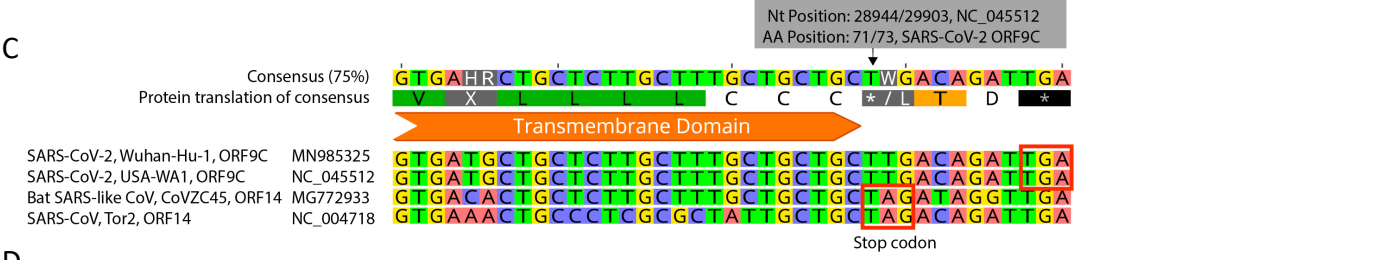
C

Nt Position: 28944/29903, NC_045512
AA Position: 71/73, SARS-CoV-2 ORF9C

Consensus (75%) GTGAHRCTGCTCTTGCTTTGCTGCTGCTWGACAGATTGA
Protein translation of consensus V X L L L C C C */L T D *

Transmembrane Domain

SARS-CoV-2, Wuhan-Hu-1, ORF9C MN985325 GTGATGCTGCTCTTGCTTTGCTGCTGCTTGACAGATTGA
SARS-CoV-2, USA-WA1, ORF9C NC_045512 GTGATGCTGCTCTTGCTTTGCTGCTGCTTGACAGATTGA
Bat SARS-like CoV, CoVZC45, ORF14 MG772933 GTGACACTGCTCTTGCTTTGCTGCTGCTAGATAGGTTGA
SARS-CoV, Tor2, ORF14 NC_004718 GTGAAACTGCCCTCGCGCTATTGCTGCTAGACAGATTGA

Stop codon

D